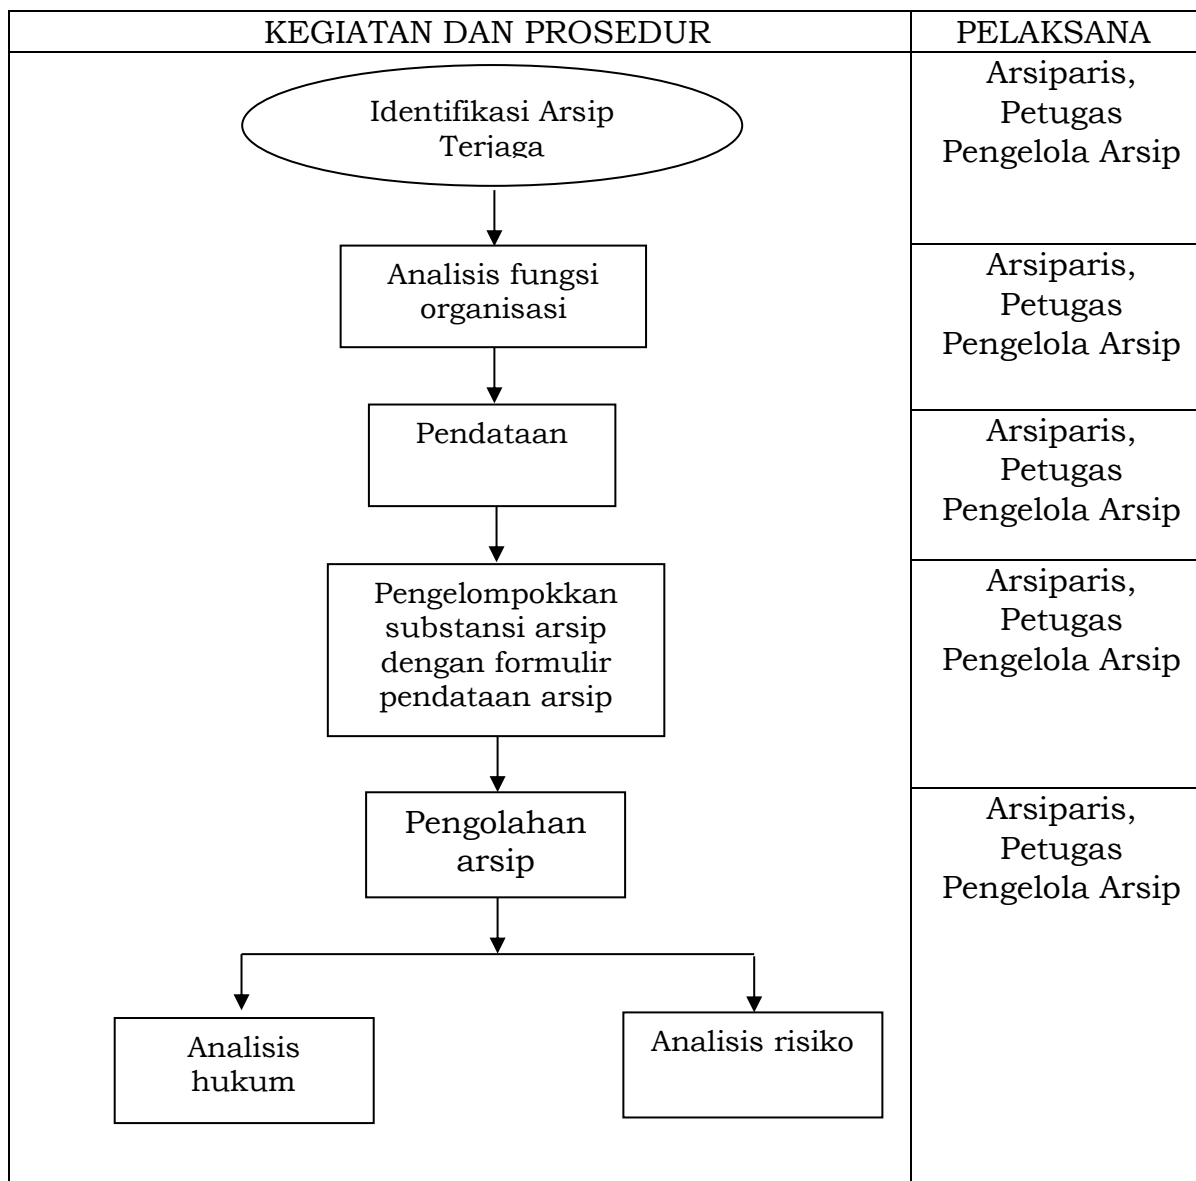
| KEGIATAN DAN PROSEDUR | PELAKSANA |
|---|---|
| Identifikasi Arsip Terjaga | Arsiparis, Petugas Pengelola Arsip |
| Analisis fungsi organisasi | Arsiparis, Petugas Pengelola Arsip |
| Pendataan | Arsiparis, Petugas Pengelola Arsip |
| Pengelompokkan substansi arsip dengan formulir pendataan arsip | Arsiparis, Petugas Pengelola Arsip |
| Pengolahan arsip | Arsiparis, Petugas Pengelola Arsip |
| Analisis hukum | |
| Analisis risiko | |